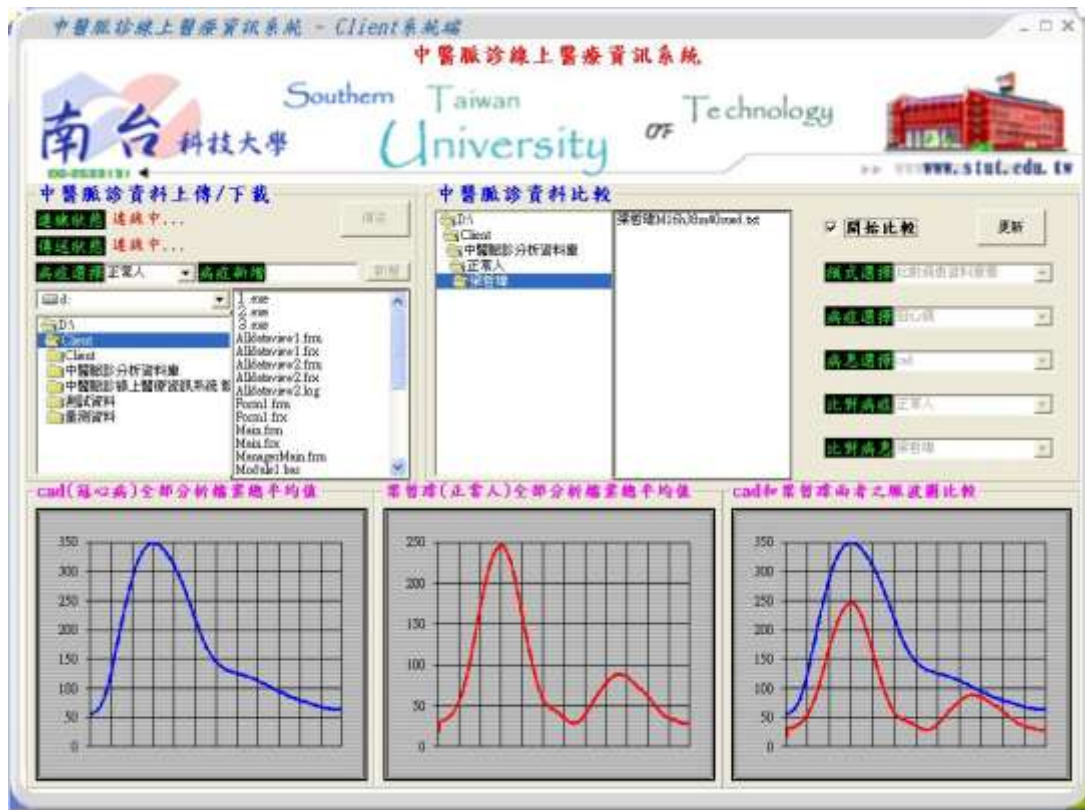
中醫脈診線上醫療資訊系統 - Client系統端

中醫脈診線上醫療資訊系統

南台科技大學 Southern Taiwan University of Technology

www.stut.edu.tw

中醫脈診資料上傳/下載

連線狀態 連線中...

傳送狀態 連線中...

傳送

病症選擇 正常人 病症新增 新增

d:

D:\
Client
Client
中醫脈診分析資料庫
中醫脈診線上醫療資訊系統
測試資料
量測資料

1.exe
2.exe
3.exe
AllDataview1.frm
AllDataview1.frx
AllDataview2.frm
AllDataview2.frx
AllDataview2.log
Form1.frm
Form1.frx
Main.frm
Main.frx
ManagerMain.frm
Module1.bas

中醫脈診資料比較

D:\
Client
中醫脈診分析資料庫
正常人
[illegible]

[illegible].txt

☑ 開始比較

更新

模式選擇 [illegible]

病症選擇 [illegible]

病患選擇 cad

比對病症 正常人

比對病患 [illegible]

cad(冠心病)全部分析檔案總平均值

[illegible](正常人)全部分析檔案總平均值

cad和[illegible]兩者之脈波圖比較

350
300
250
200
150
100
50
0

250
200
150
100
50
0

350
300
250
200
150
100
50
0